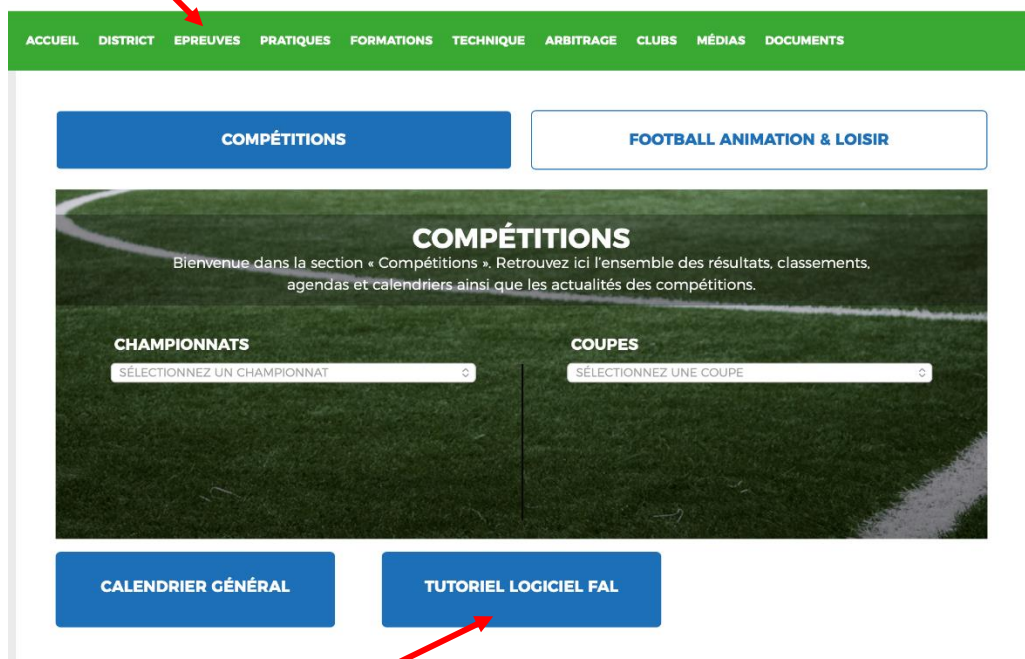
ACCUEIL DISTRICT EPREUVES PRATIQUES FORMATIONS TECHNIQUE ARBITRAGE CLUBS MÉDIAS DOCUMENTS

COMPÉTITIONS

FOOTBALL ANIMATION & LOISIR

COMPÉTITIONS

Bienvenue dans la section « Compétitions ». Retrouvez ici l'ensemble des résultats, classements, agendas et calendriers ainsi que les actualités des compétitions.

CHAMPIONNATS

SÉLECTIONNEZ UN CHAMPIONNAT

COUPES

SÉLECTIONNEZ UNE COUPE

CALENDRIER GÉNÉRAL

TUTORIEL LOGICIEL FAL